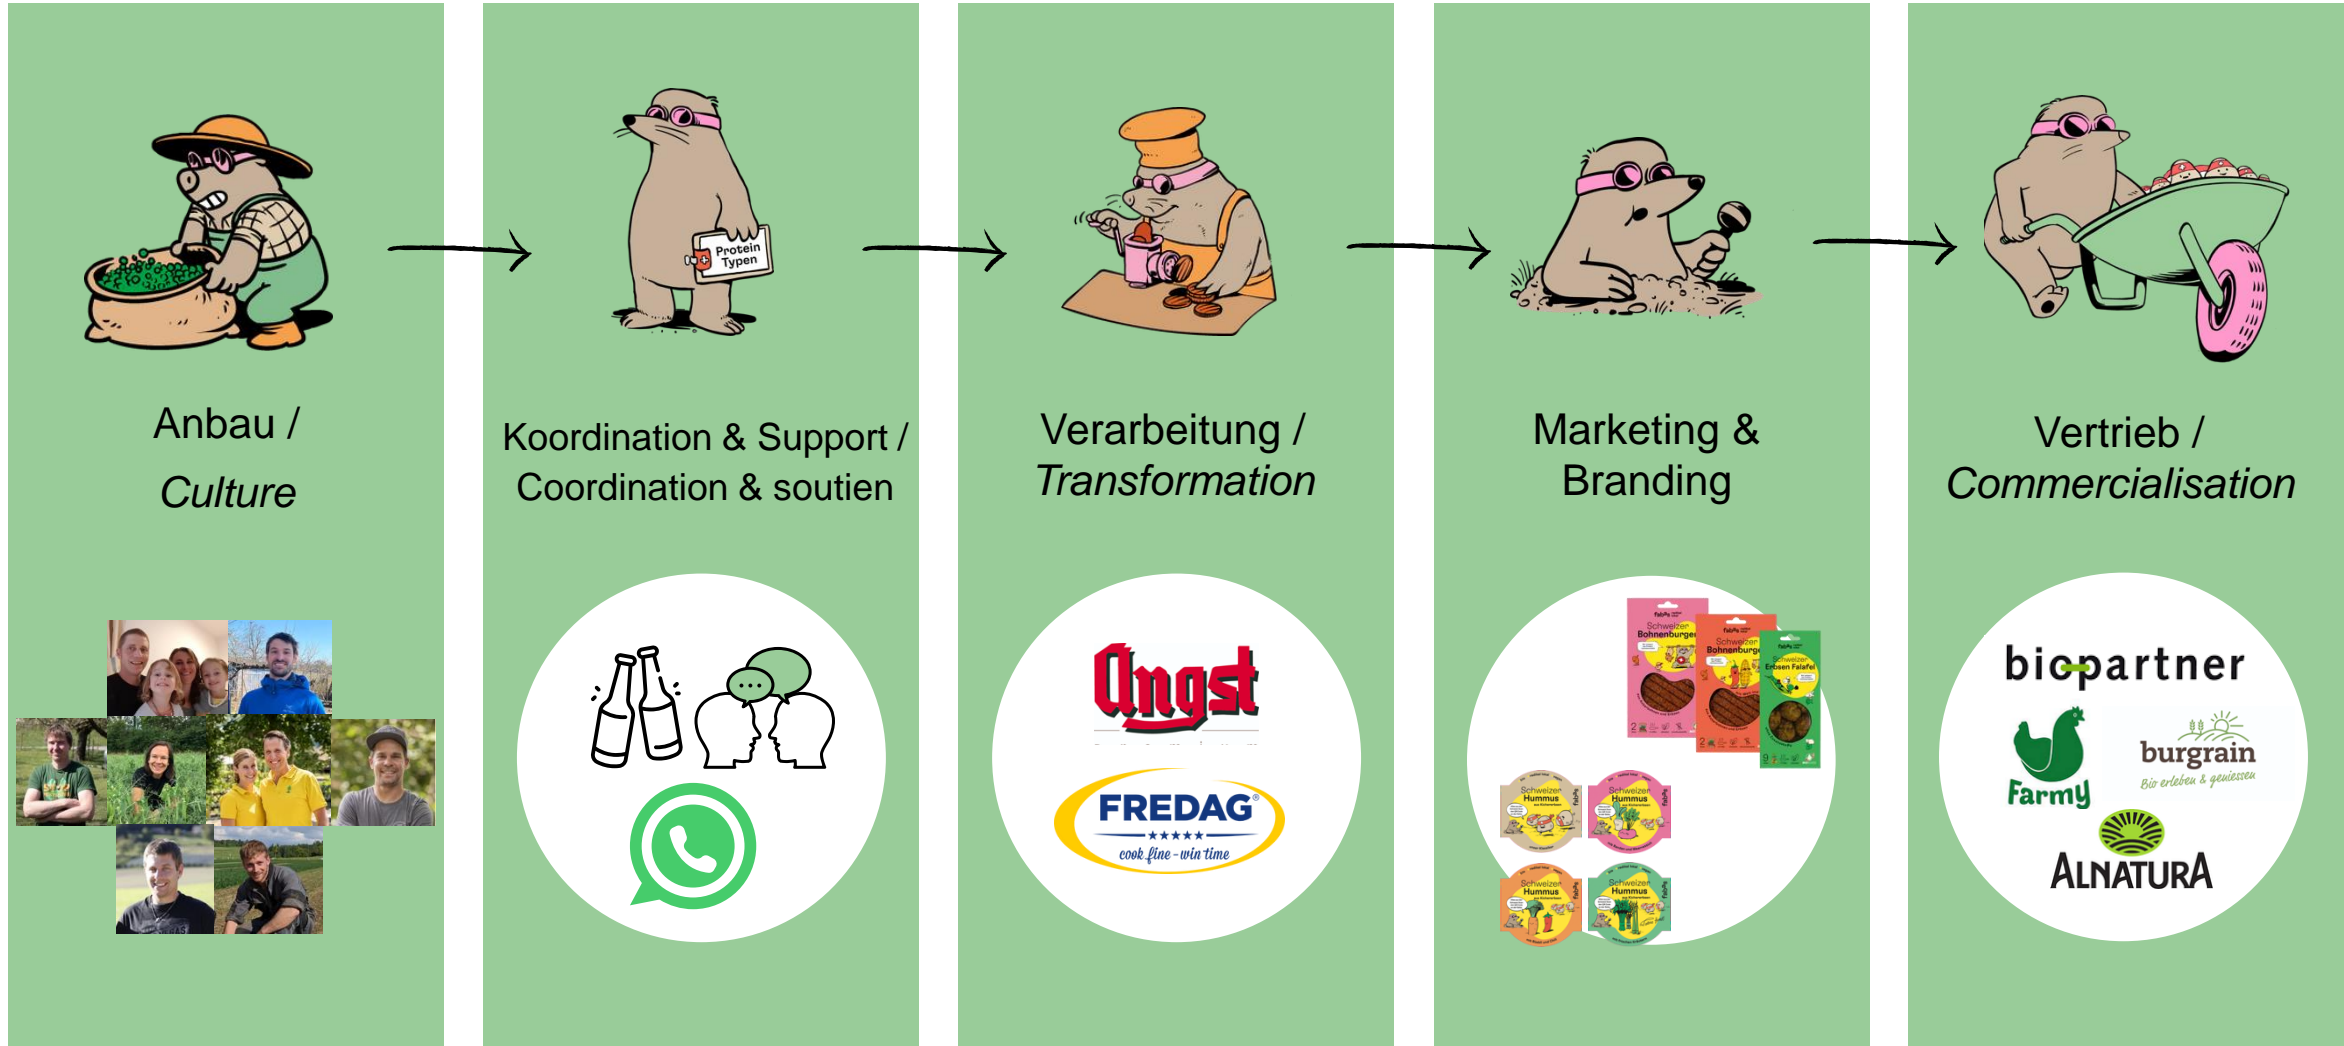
Protein Typen

Anbau / *Culture*

Koordination & Support / Coordination & soutien

Verarbeitung / *Transformation*

Marketing & Branding

Vertrieb / *Commercialisation*

Angst

FREDAG
★★★★★
cook fine - win time

Schweizer Bohnenburger

Schweizer Bohnenburger

Schweizer Erbsen Falafel

Schweizer Hummus

Schweizer Hummus

Schweizer Hummus

Schweizer Hummus

biopartner

Farmy

burgrain
Bio erleben & geniessen

ALNATURA